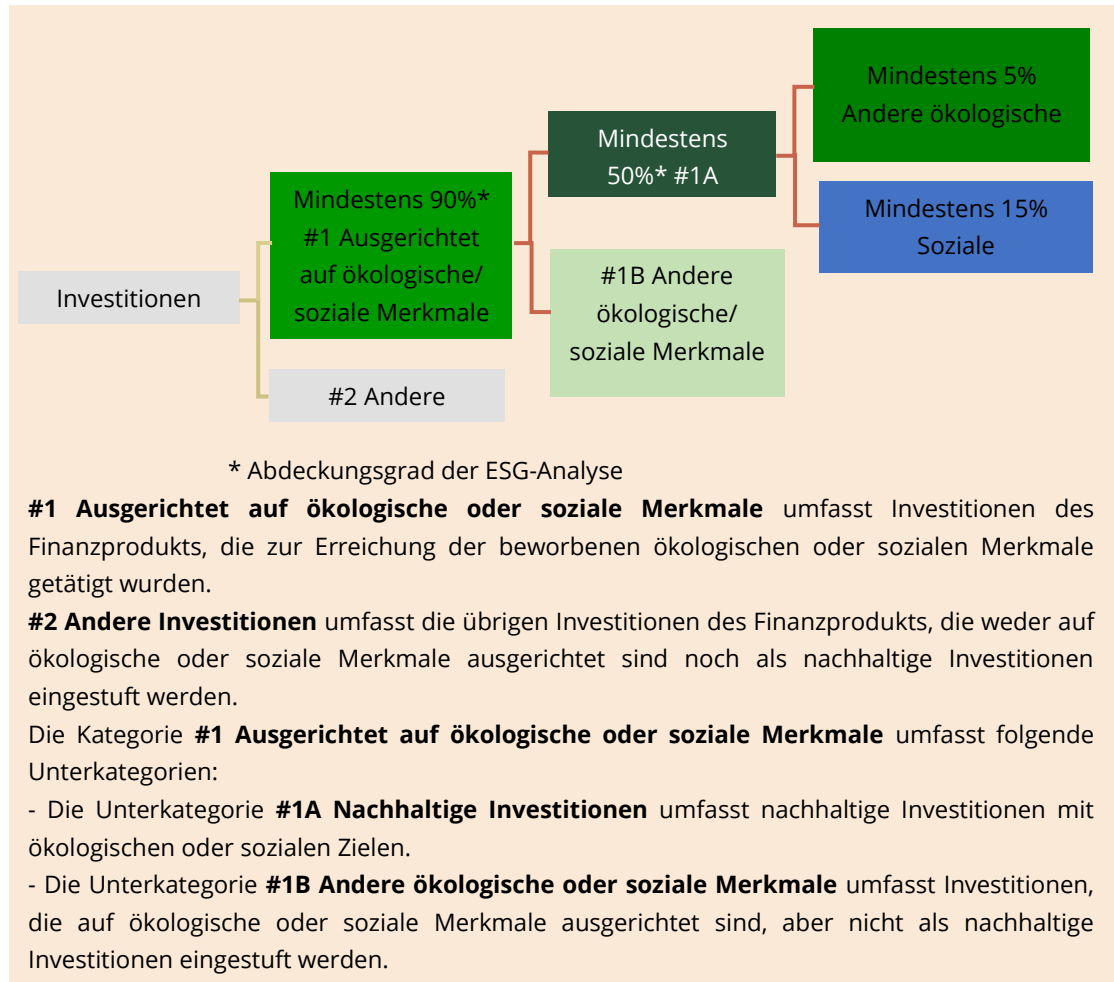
Investitionen

Mindestens 90%* #1 Ausgerichtet auf ökologische/ soziale Merkmale

#2 Andere

Mindestens 50%* #1A

#1B Andere ökologische/ soziale Merkmale

Mindestens 5% Andere ökologische

Mindestens 15% Soziale

* Abdeckungsgrad der ESG-Analyse

**#1 Ausgerichtet auf ökologische oder soziale Merkmale** umfasst Investitionen des Finanzprodukts, die zur Erreichung der beworbenen ökologischen oder sozialen Merkmale getätigt wurden.

**#2 Andere Investitionen** umfasst die übrigen Investitionen des Finanzprodukts, die weder auf ökologische oder soziale Merkmale ausgerichtet sind noch als nachhaltige Investitionen eingestuft werden.

Die Kategorie **#1 Ausgerichtet auf ökologische oder soziale Merkmale** umfasst folgende Unterkategorien:

- Die Unterkategorie **#1A Nachhaltige Investitionen** umfasst nachhaltige Investitionen mit ökologischen oder sozialen Zielen.

- Die Unterkategorie **#1B Andere ökologische oder soziale Merkmale** umfasst Investitionen, die auf ökologische oder soziale Merkmale ausgerichtet sind, aber nicht als nachhaltige Investitionen eingestuft werden.